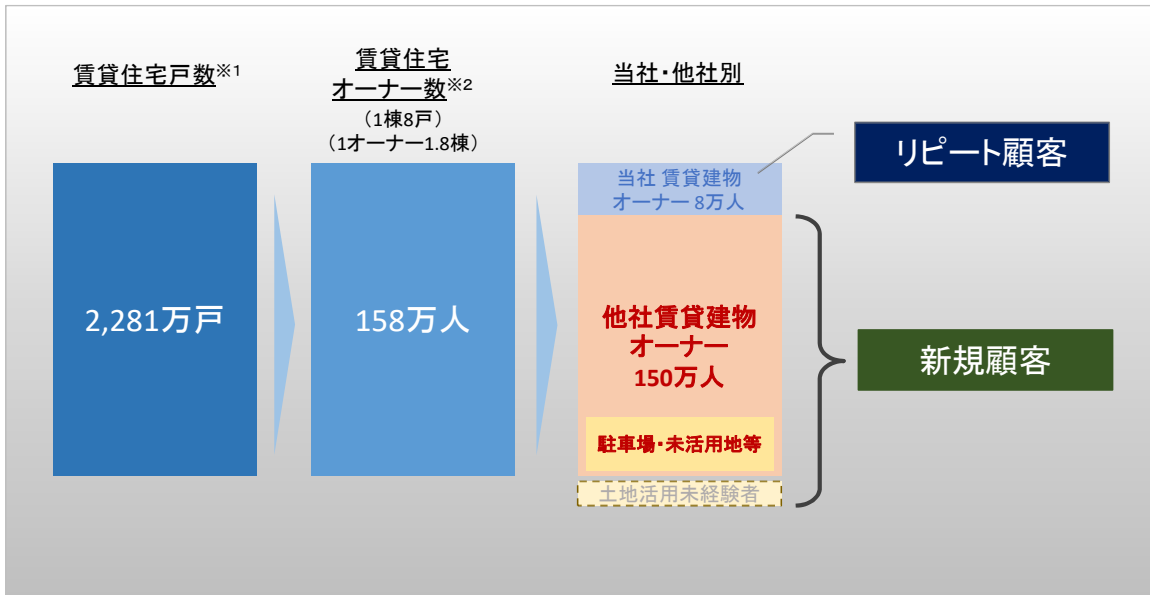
賃貸住宅戸数※1

賃貸住宅オーナー数※2
（1棟8戸）
（1オーナー1.8棟）

当社・他社別

2,281万戸

158万人

当社 賃貸建物オーナー 8万人

リピート顧客

他社賃貸建物オーナー150万人

駐車場・未活用地等

土地活用未経験者

新規顧客